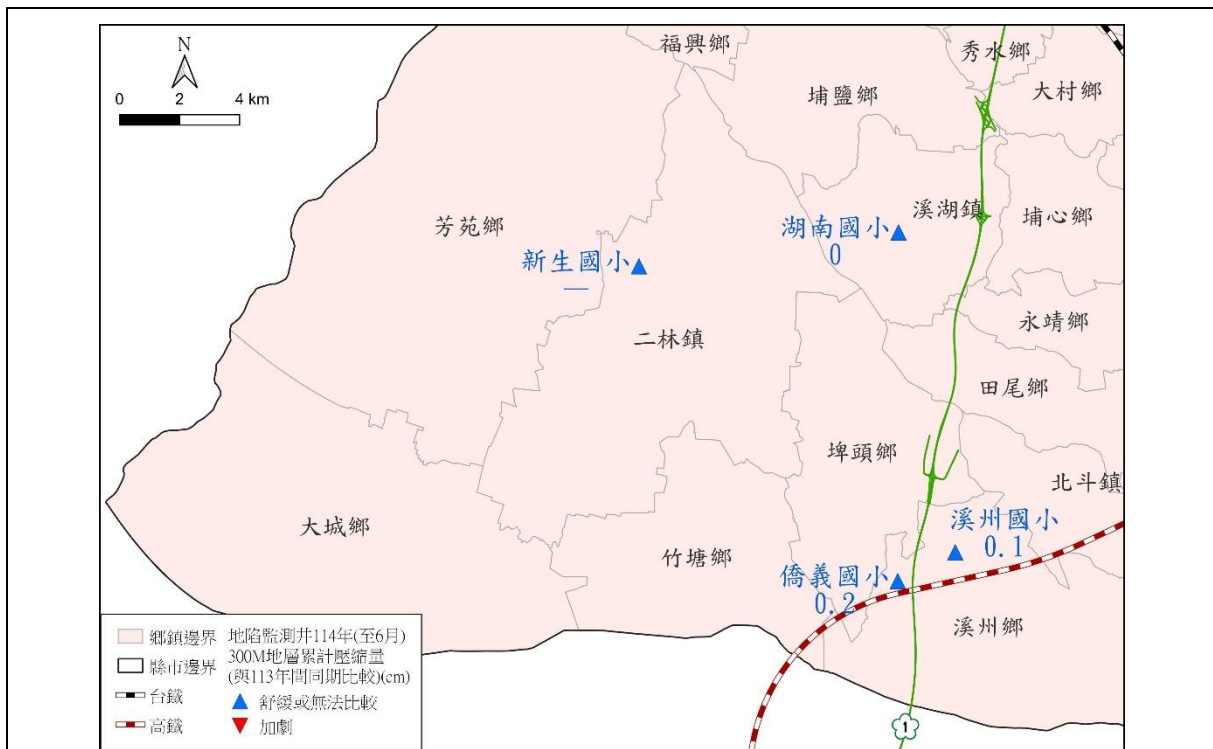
N

0 2 4 km

福興鄉

秀水鄉

埔鹽鄉

大村鄉

芳苑鄉

溪湖鎮

埔心鄉

湖南國小
0

新生國小
—

二林鎮

永靖鄉

田尾鄉

埤頭鄉

北斗鎮

大城鄉

溪州國小
0.1

竹塘鄉

僑義國小
0.2

溪州鄉

1

鄉鎮邊界
縣市邊界
台鐵
高鐵

地陷監測井114年(至6月)
300M地層累計壓縮量
(與113年間同期比較)(cm)
舒緩或無法比較
加劇